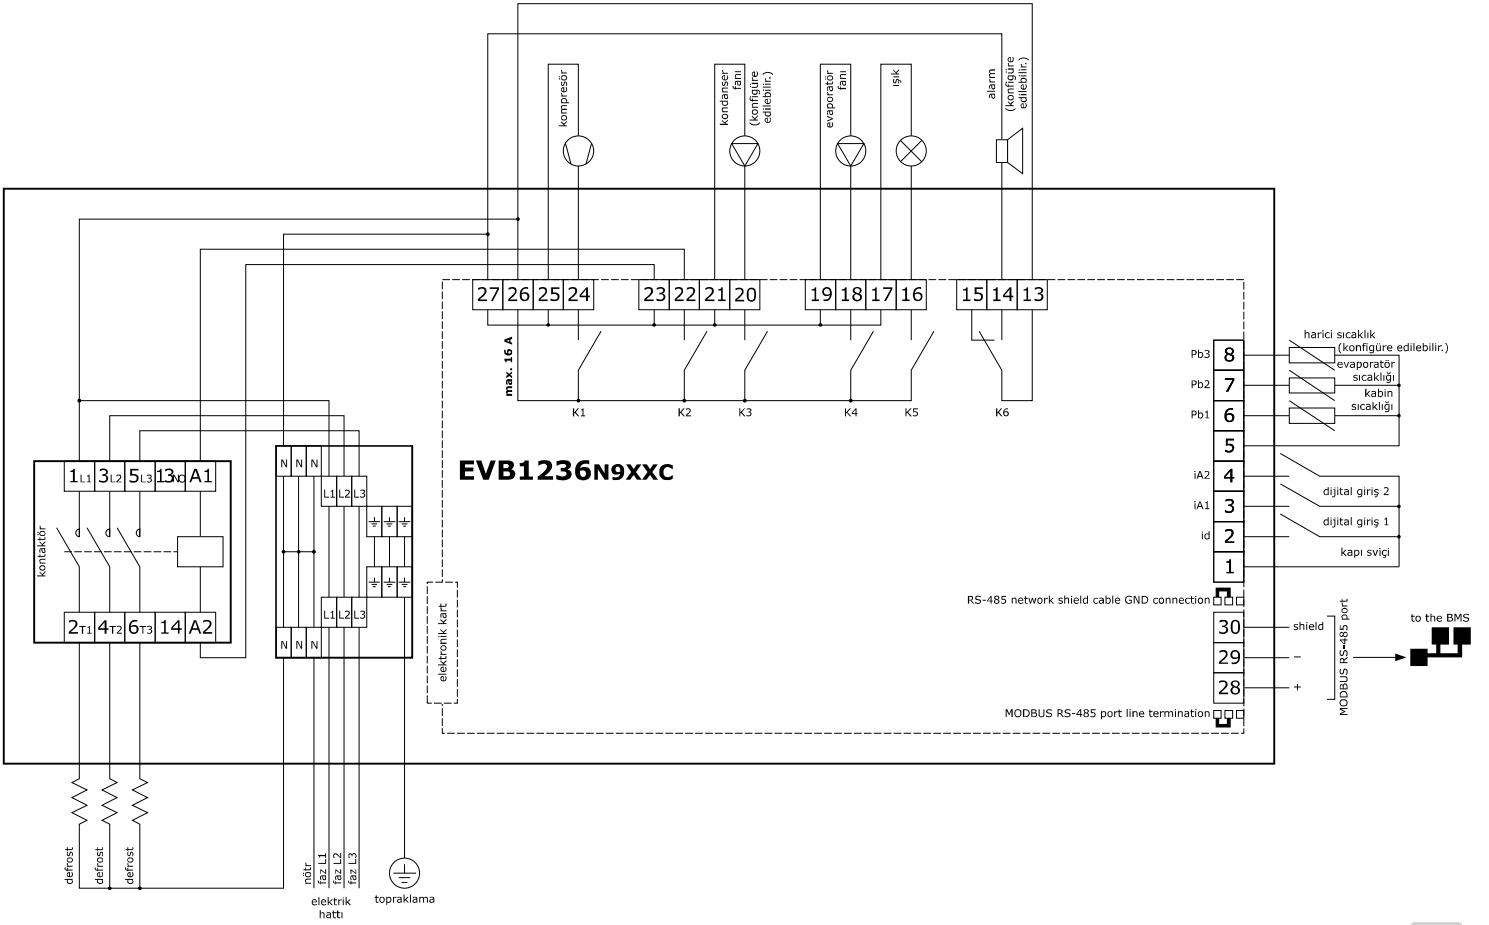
kompresör

kondanser fanı (konfigüre edilebilir.)

evaporatör fanı

ışık

alarm (konfigüre edilebilir.)

27 26 25 24

23 22 21 20

19 18 17 16

15 14 13

max. 16 A

K1 K2 K3 K4 K5 K6

Pb3 8
Pb2 7
Pb1 6
5
iA2 4
iA1 3
id 2
1

harici sıcaklık (konfigüre edilebilir.)

evaporatör sıcaklığı

kabin sıcaklığı

dijital giriş 2

dijital giriş 1

kapı sviçi

EVB1236N9XXC

RS-485 network shield cable GND connection

30 shield
29 –
28 +

MODBUS RS-485 port

to the BMS

MODBUS RS-485 port line termination

elektronik kart

$1_{L1}$ $3_{L2}$ $5_{L3}$ $13_{NO}$ A1

kontaktör

$2_{T1}$ $4_{T2}$ $6_{T3}$ 14 A2

N N N

L1 L2 L3

L1 L2 L3

N N N

defrost defrost defrost

nötr faz L1 faz L2 faz L3

elektrik hattı

topraklama